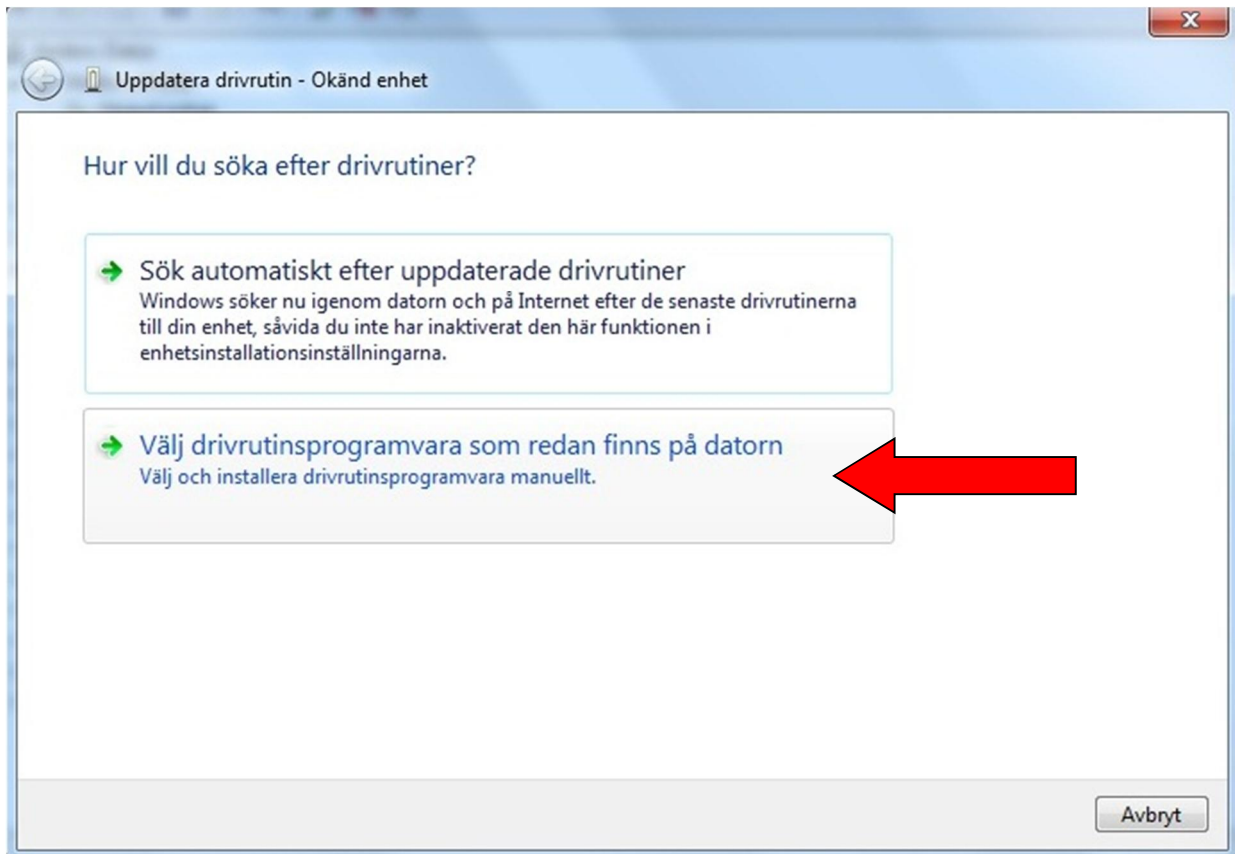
Uppdatera drivrutin - Okänd enhet

Hur vill du söka efter drivrutiner?

Sök automatiskt efter uppdaterade drivrutiner
Windows söker nu igenom datorn och på Internet efter de senaste drivrutinerna till din enhet, såvida du inte har inaktiverat den här funktionen i enhetsinstallationsinställningarna.

Välj drivrutinsprogramvara som redan finns på datorn
Välj och installera drivrutinsprogramvara manuellt.

Avbryt